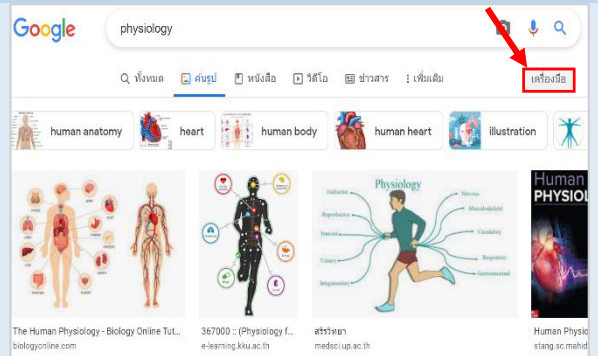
Google

physiology

ทั้งหมด  ค้นรูป  หนังสือ  วิดีโอ  ข่าวสาร  เพิ่มเติม  เครื่องมือ

human anatomy  heart  human body  human heart  illustration

Physiology

Human PHYSIOL

The Human Physiology - Biology Online Tut...
biologyonline.com

367000 :: (Physiology f...
e-learning.kku.ac.th

สรีรวิทยา
medsci.up.ac.th

Human Physio
stang.sc.mahid